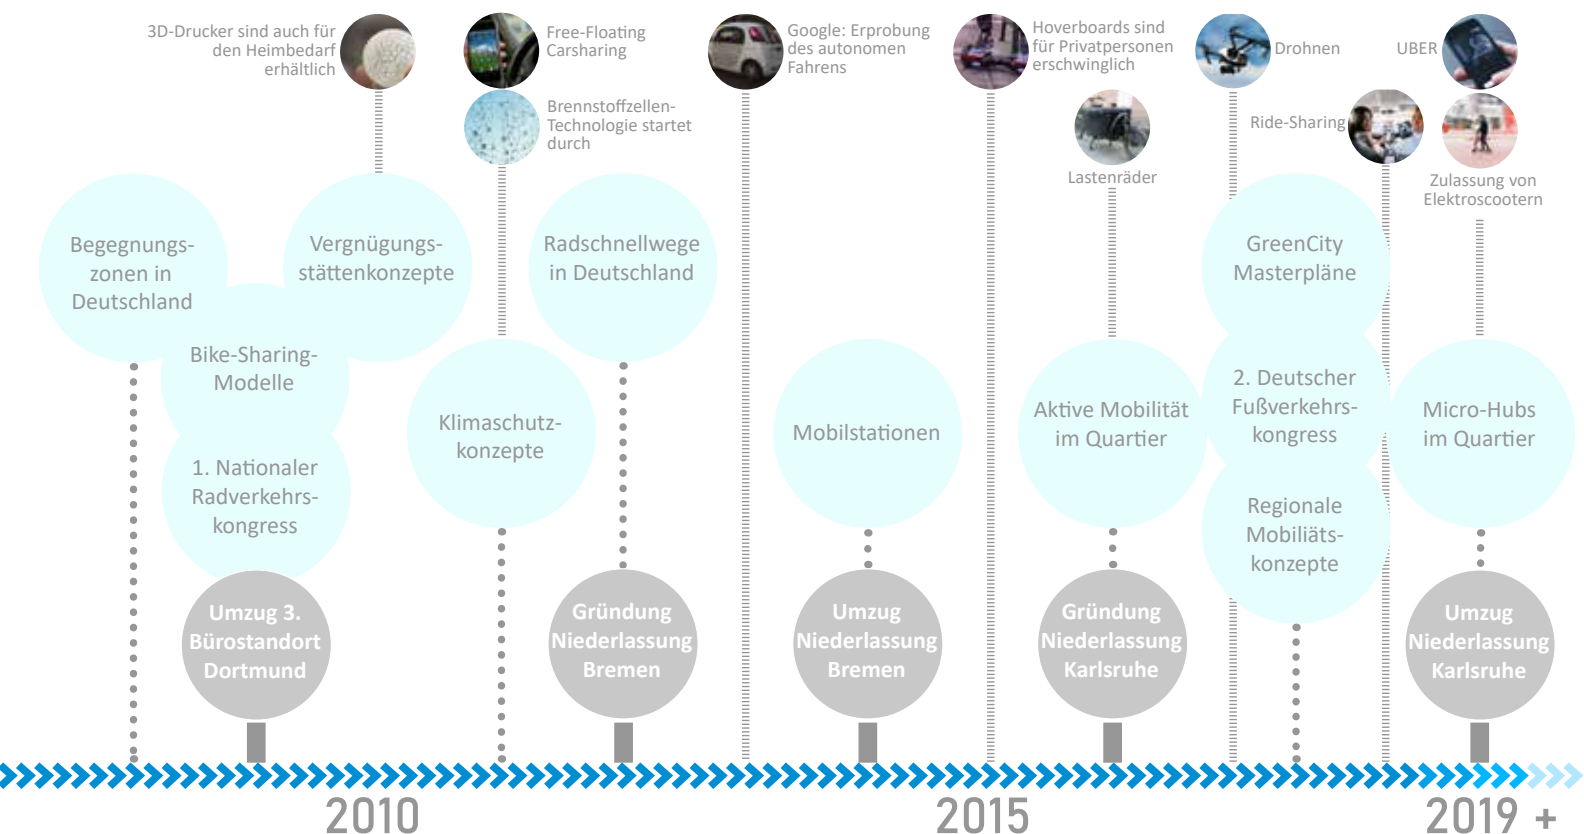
3D-Drucker sind auch für den Heimbedarf erhältlich

Free-Floating Carsharing

Brennstoffzellen-Technologie startet durch

Google: Erprobung des autonomen Fahrens

Hoverboards sind für Privatpersonen erschwinglich

Lastenräder

Drohnen

UBER

Ride-Sharing

Zulassung von Elektroscootern

Begegnungszonen in Deutschland

Vergnügungsstättenkonzepte

Radschnellwege in Deutschland

GreenCity Masterpläne

Bike-Sharing-Modelle

1. Nationaler Radverkehrskongress

Klimaschutzkonzepte

Mobilstationen

Aktive Mobilität im Quartier

2. Deutscher Fußverkehrskongress

Regionale Mobiliätskonzepte

Micro-Hubs im Quartier

Umzug 3. Bürostandort Dortmund

Gründung Niederlassung Bremen

Umzug Niederlassung Bremen

Gründung Niederlassung Karlsruhe

Umzug Niederlassung Karlsruhe

2010

2015

2019 +